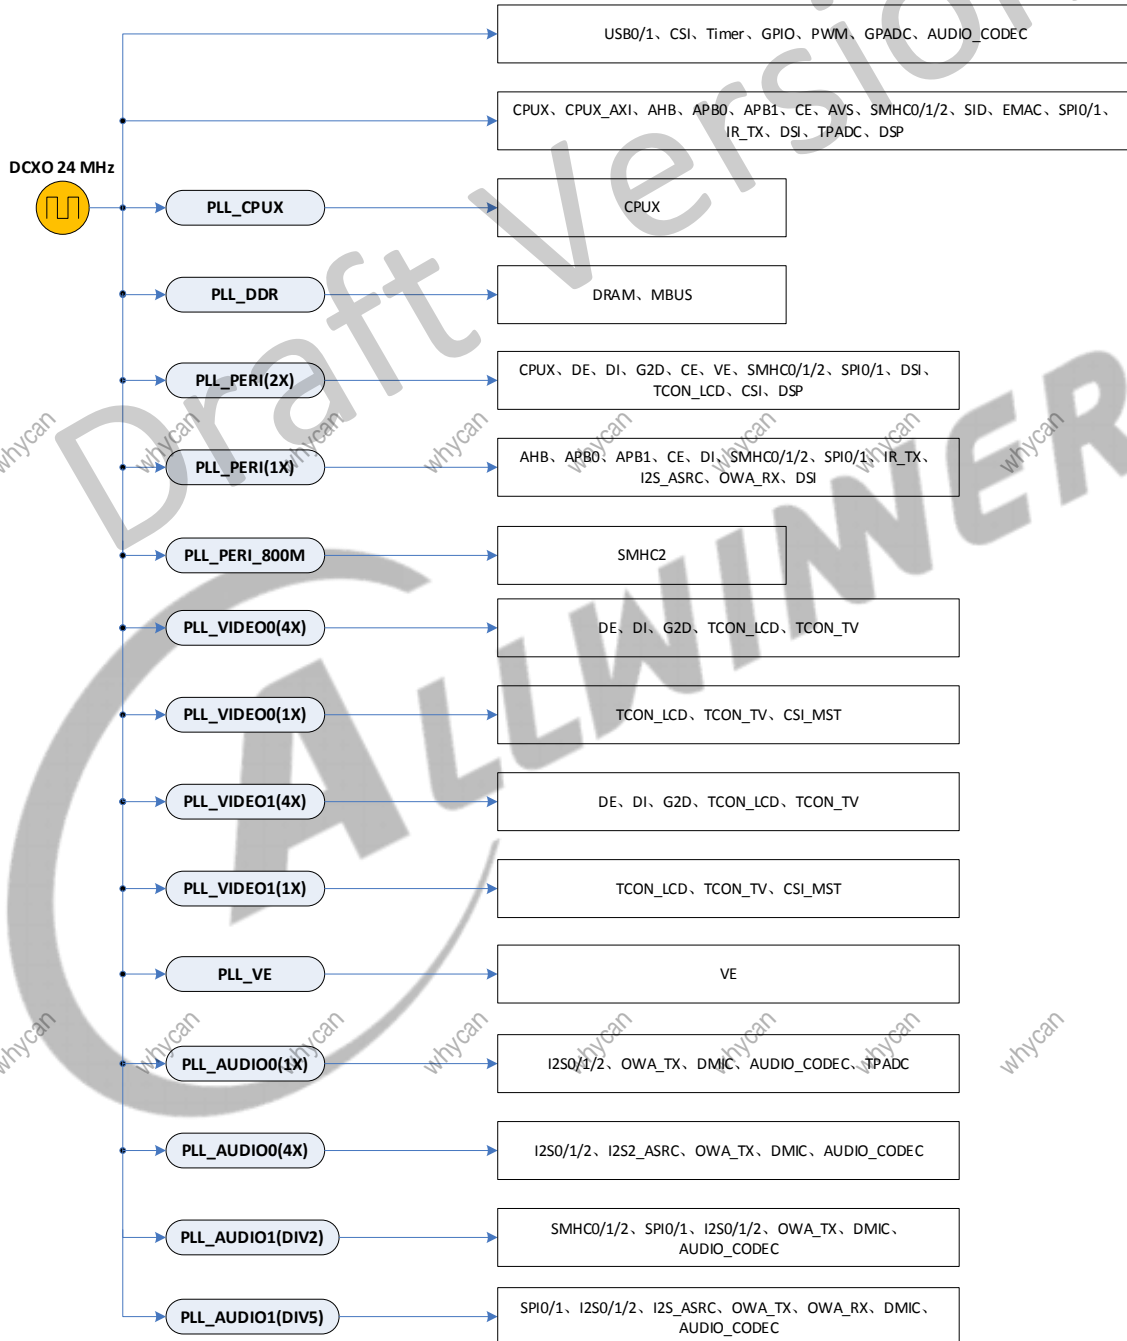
DCXO 24 MHz

USB0/1、CSI、Timer、GPIO、PWM、GPADC、AUDIO_CODEC

CPUX、CPUX_AXI、AHB、APB0、APB1、CE、AVS、SMHC0/1/2、SID、EMAC、SPI0/1、IR_TX、DSI、TPADC、DSP

PLL_CPUX
CPUX

PLL_DDR
DRAM、MBUS

PLL_PERI(2X)
CPUX、DE、DI、G2D、CE、VE、SMHC0/1/2、SPI0/1、DSI、TCON_LCD、CSI、DSP

PLL_PERI(1X)
AHB、APB0、APB1、CE、DI、SMHC0/1/2、SPI0/1、IR_TX、I2S_ASRC、OWA_RX、DSI

PLL_PERI_800M
SMHC2

PLL_VIDEO0(4X)
DE、DI、G2D、TCON_LCD、TCON_TV

PLL_VIDEO0(1X)
TCON_LCD、TCON_TV、CSI_MST

PLL_VIDEO1(4X)
DE、DI、G2D、TCON_LCD、TCON_TV

PLL_VIDEO1(1X)
TCON_LCD、TCON_TV、CSI_MST

PLL_VE
VE

PLL_AUDIO0(1X)
I2S0/1/2、OWA_TX、DMIC、AUDIO_CODEC、TPADC

PLL_AUDIO0(4X)
I2S0/1/2、I2S2_ASRC、OWA_TX、DMIC、AUDIO_CODEC

PLL_AUDIO1(DIV2)
SMHC0/1/2、SPI0/1、I2S0/1/2、OWA_TX、DMIC、AUDIO_CODEC

PLL_AUDIO1(DIV5)
SPI0/1、I2S0/1/2、I2S_ASRC、OWA_TX、OWA_RX、DMIC、AUDIO_CODEC

Draft Version
ALLWINER
whycan whycan whycan whycan whycan whycan whycan whycan
whycan whycan whycan whycan whycan whycan whycan whycan